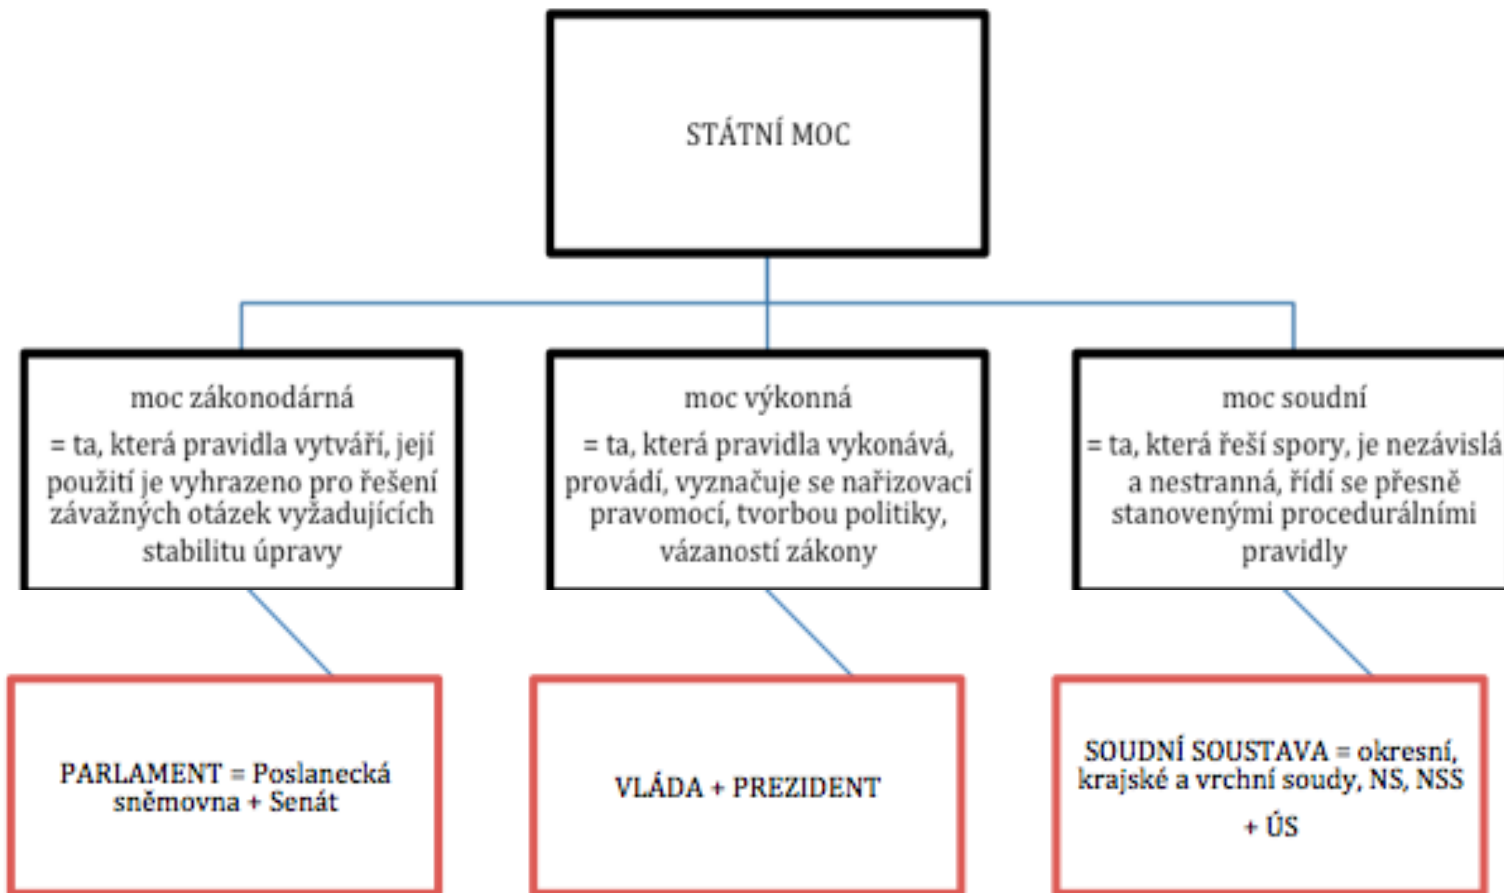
STÁTNÍ MOC

moc zákonodárná
= ta, která pravidla vytváří, její použití je vyhrazeno pro řešení závažných otázek vyžadujících stabilitu úpravy

moc výkonná
= ta, která pravidla vykonává, provádí, vyznačuje se nařizovací pravomocí, tvorbou politiky, vázaností zákony

moc soudní
= ta, která řeší spory, je nezávislá a nestranná, řídí se přesně stanovenými procedurálními pravidly

PARLAMENT = Poslanecká sněmovna + Senát

VLÁDA + PREZIDENT

SOUDNÍ SOUSTAVA = okresní, krajské a vrchní soudy, NS, NSS + ÚS